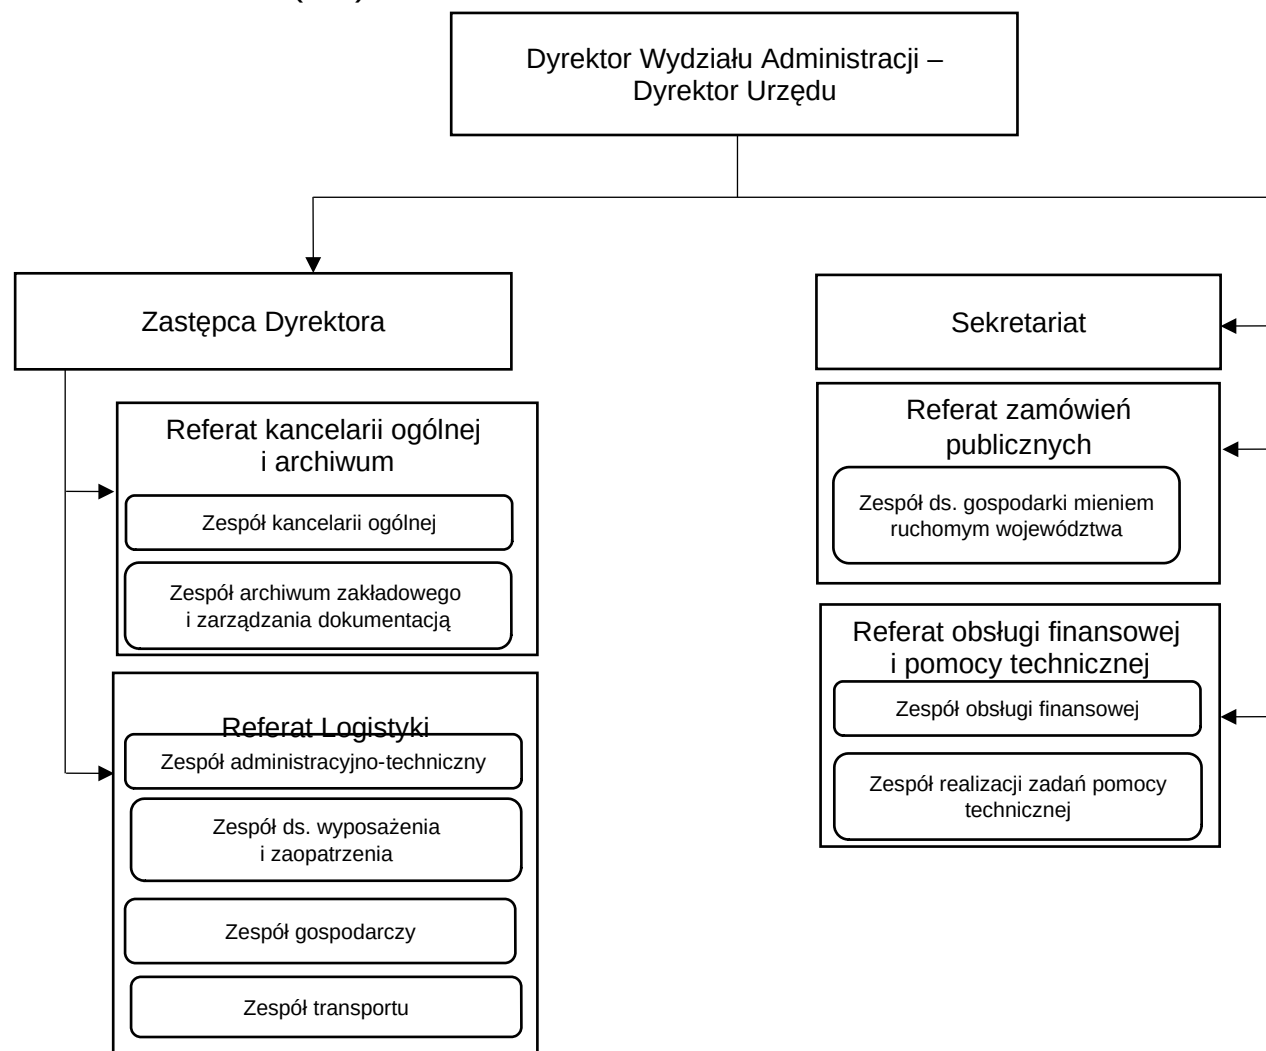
Dyrektor Wydziału Administracji – Dyrektor Urzędu

Zastępca Dyrektora

Referat kancelarii ogólnej i archiwum

Zespół kancelarii ogólnej

Zespół archiwum zakładowego i zarządzania dokumentacją

Referat Logistyki

Zespół administracyjno-techniczny

Zespół ds. wyposażenia i zaopatrzenia

Zespół gospodarczy

Zespół transportu

Sekretariat

Referat zamówień publicznych

Zespół ds. gospodarki mieniem ruchomym województwa

Referat obsługi finansowej i pomocy technicznej

Zespół obsługi finansowej

Zespół realizacji zadań pomocy technicznej